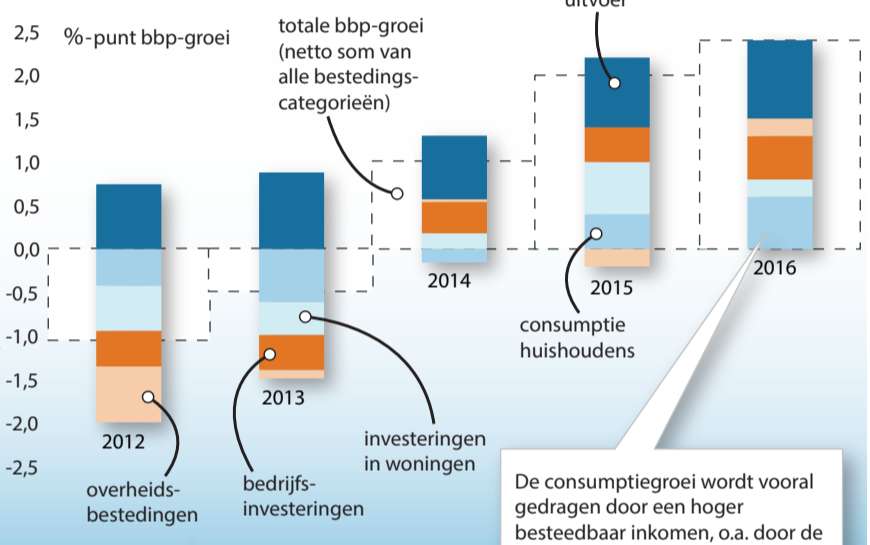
2,5
2,0
1,5
1,0
0,5
0,0
-0,5
-1,0
-1,5
-2,0
-2,5

%-punt bbp-groei

totale bbp-groei (netto som van alle bestedingscategorieën)

uitvoer

2012
2013
2014
2015
2016

consumptie huishoudens

overheidsbestedingen

bedrijfsinvesteringen

investeringen in woningen

De consumptiegroei wordt vooral gedragen door een hoger besteedbaar inkomen, o.a. door de